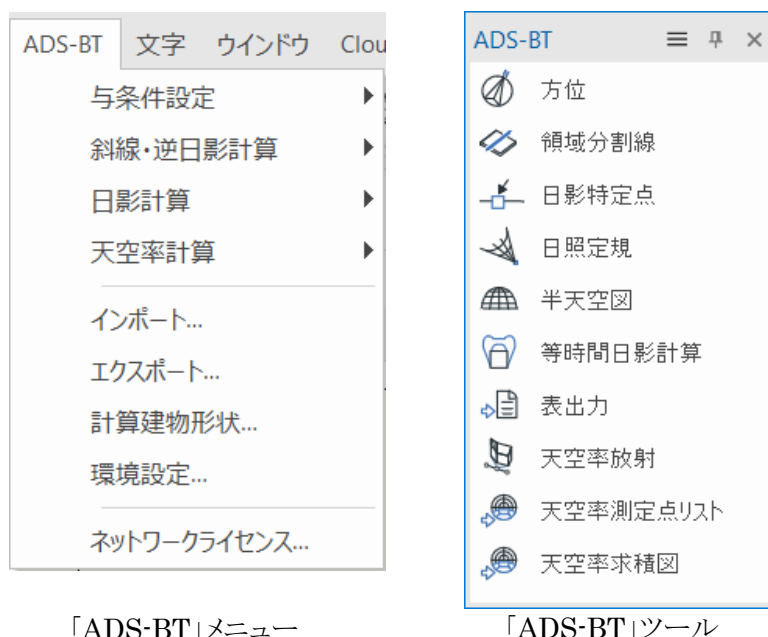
ADS-BT 文字 ウインドウ Clou

与条件設定
斜線・逆日影計算
日影計算
天空率計算
インポート...
エクスポート...
計算建物形状...
環境設定...
ネットワークライセンス...

「ADS-BT」メニュー

ADS-BT ≡ ᚠ ×

方位
領域分割線
日影特定点
日照定規
半天空図
等時間日影計算
表出力
天空率放射
天空率測定点リスト
天空率求積図

「ADS-BT」ツール